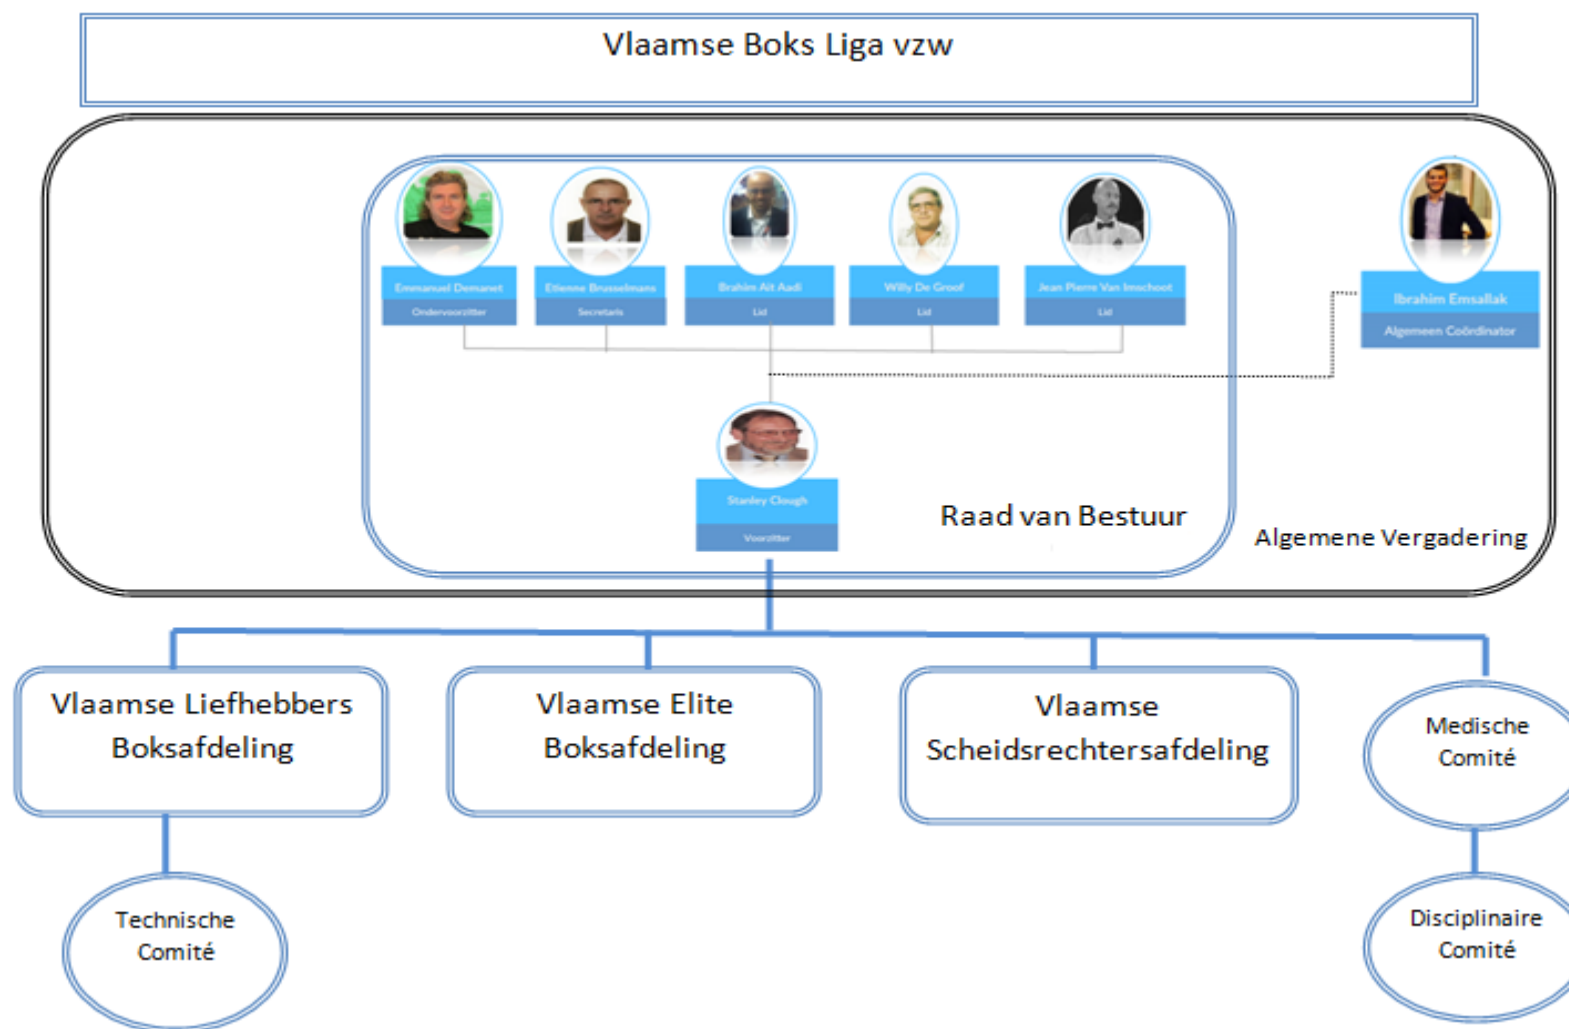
Vlaamse Boks Liga vzw

Emmanuel Demanet
Ondervoorzitter

Etienne Brusselmans
Secretaris

Brahim Ait Aadi
Lid

Willy De Groof
Lid

Jean Pierre Van Imschoot
Lid

Ibrahim Emsallak
Algemeen Coördinator

Stanley Clough
Voorzitter

Raad van Bestuur

Algemene Vergadering

Vlaamse Liefhebbers Boksafdeling

Vlaamse Elite Boksafdeling

Vlaamse Scheidsrechtersafdeling

Medische Comité

Technische Comité

Disciplinaire Comité